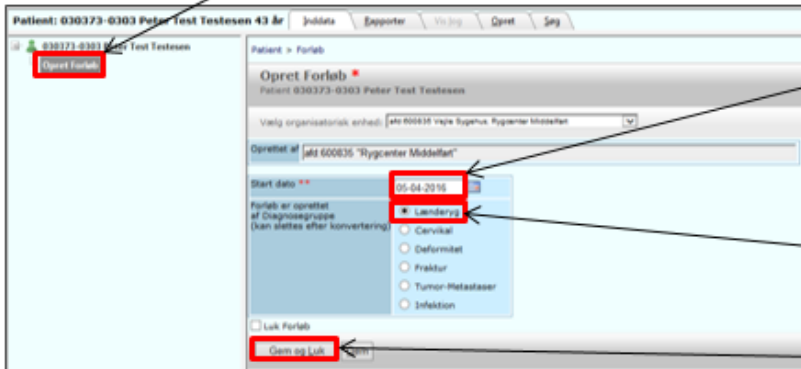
Patient: 030373-0303 Peter Test Testesen 43 år

Inddata | Rapporter | Visning | Opret | Søg

030373-0303 Peter Test Testesen
Opret Forløb

Patient > Forløb

Opret Forløb *
Patient 030373-0303 Peter Test Testesen

Vælg organisatorisk enhed: afd 600835 Vejle Sygehus, Rygcenter Middelfart

Oprettet af: afd 600835 "Rygcenter Middelfart"

Start dato ** 05-04-2016

Forløb er oprettet af Diagnosegruppe (kan slettes efter konvertering)
Lænderyg
Cervikal
Deformitet
Fraktur
Tumor-Metastaser
Infektion

Luk Forløb

Gem og Luk
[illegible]